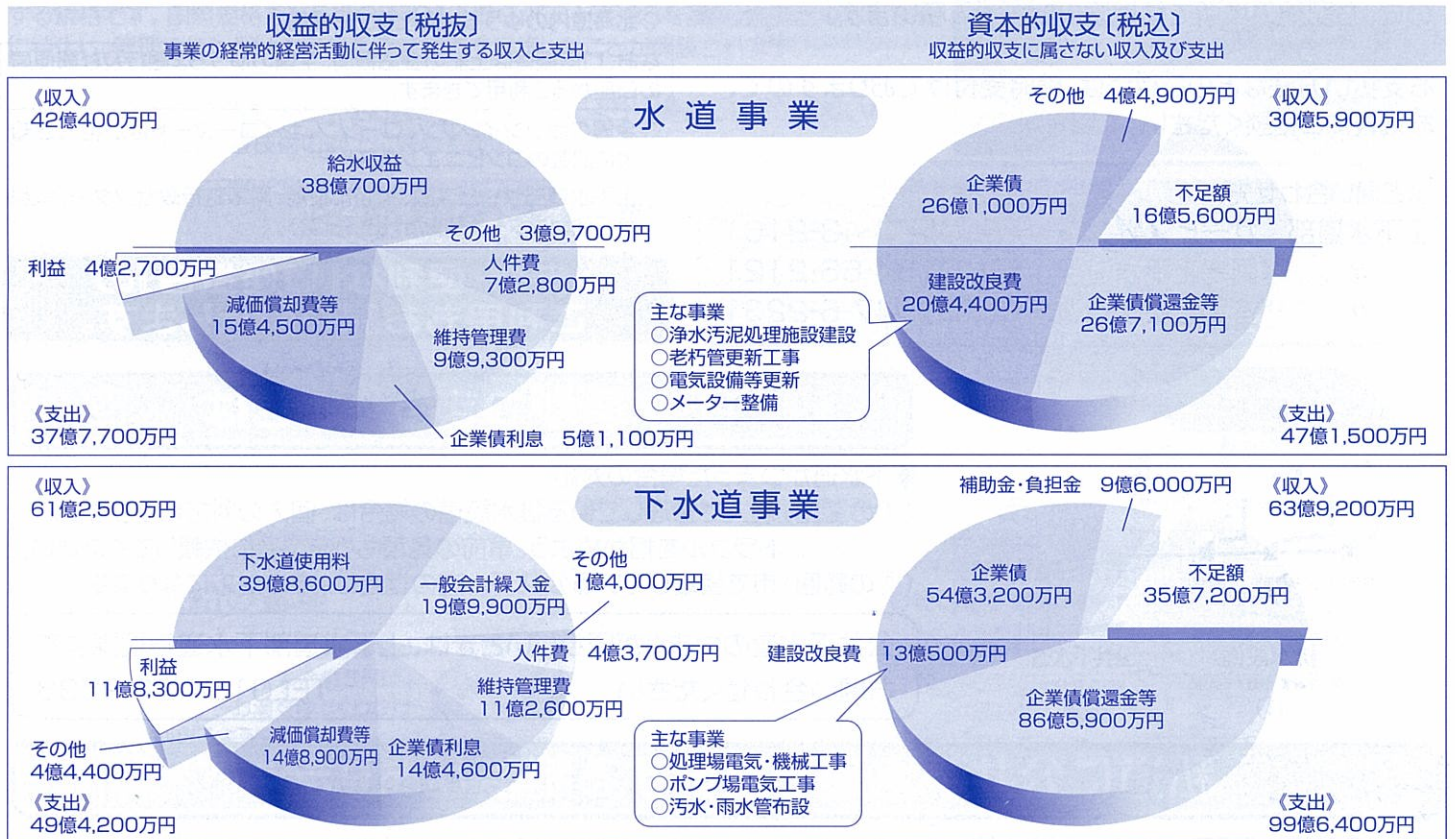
収益的収支〔税抜〕
事業の経常的経営活動に伴って発生する収入と支出

資本的収支〔税込〕
収益的収支に属さない収入及び支出

水道事業

《収入》
42億400万円

給水収益
38億700万円

その他 3億9,700万円

利益 4億2,700万円

人件費
7億2,800万円

減価償却費等
15億4,500万円

維持管理費
9億9,300万円

企業債利息 5億1,100万円

《支出》
37億7,700万円

その他 4億4,900万円

《収入》
30億5,900万円

企業債
26億1,000万円

不足額
16億5,600万円

建設改良費
20億4,400万円

企業債償還金等
26億7,100万円

主な事業
○浄水汚泥処理施設建設
○老朽管更新工事
○電気設備等更新
○メーター整備

《支出》
47億1,500万円

下水道事業

《収入》
61億2,500万円

下水道使用料
39億8,600万円

一般会計繰入金
19億9,900万円

その他
1億4,000万円

人件費 4億3,700万円

利益
11億8,300万円

維持管理費
11億2,600万円

その他
4億4,400万円

減価償却費等
14億8,900万円

企業債利息
14億4,600万円

《支出》
49億4,200万円

補助金・負担金 9億6,000万円

《収入》
63億9,200万円

企業債
54億3,200万円

不足額
35億7,200万円

建設改良費 13億500万円

企業債償還金等
86億5,900万円

主な事業
○処理場電気・機械工事
○ポンプ場電気工事
○汚水・雨水管布設

《支出》
99億6,400万円